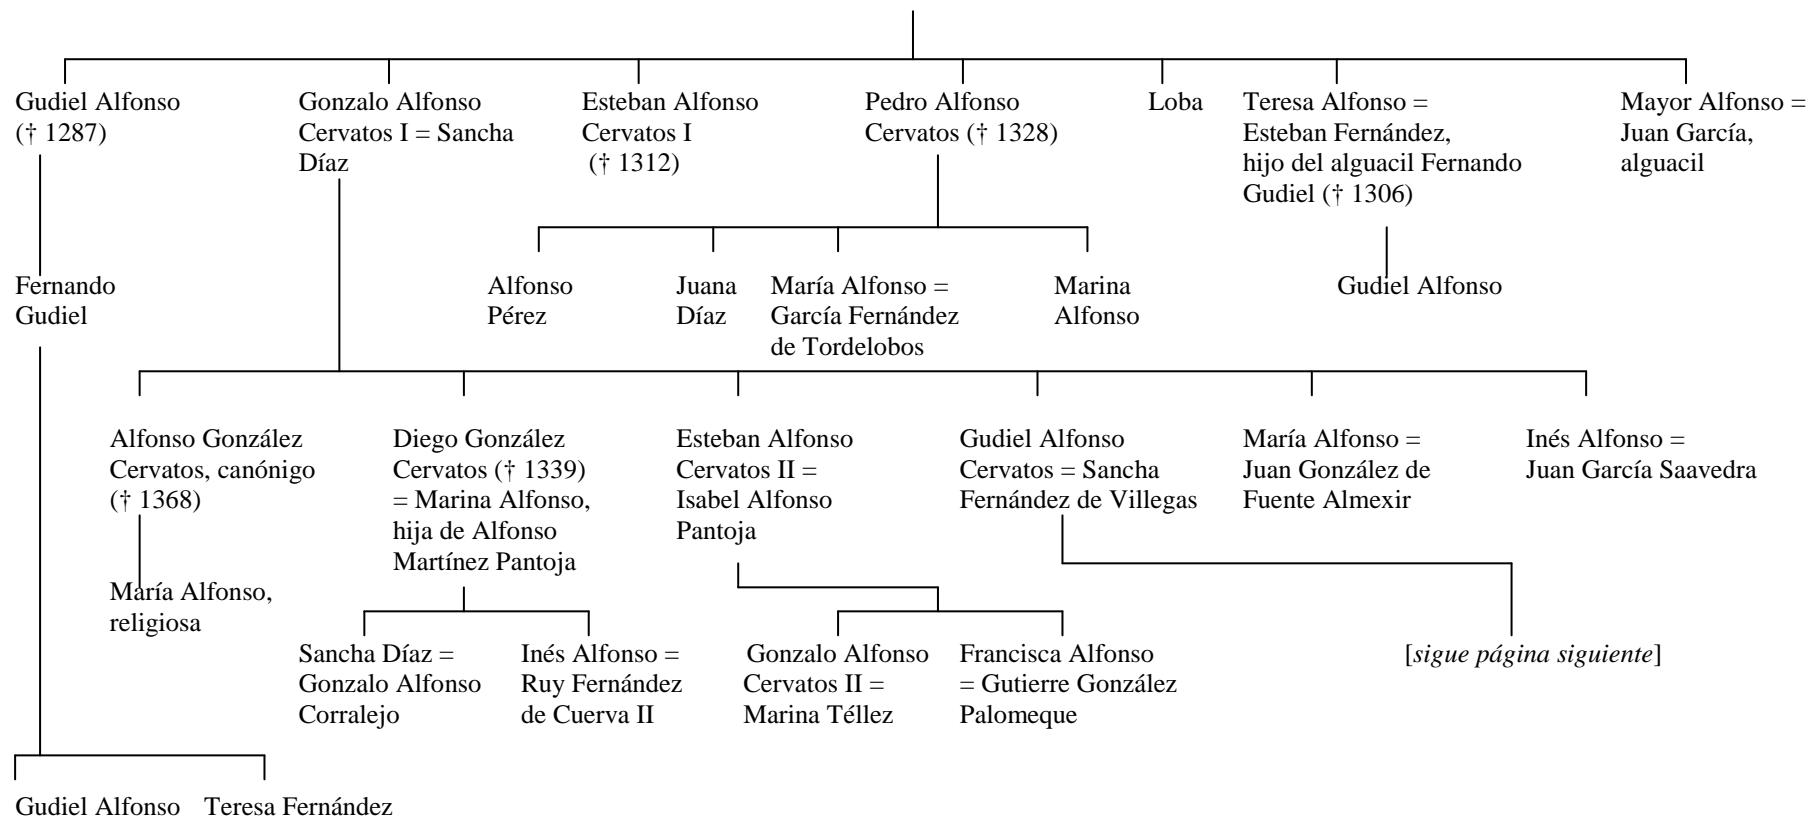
Gudiel Alfonso († 1287)

Gonzalo Alfonso Cervatos I = Sancha Díaz

Esteban Alfonso Cervatos I († 1312)

Pedro Alfonso Cervatos († 1328)

Loba

Teresa Alfonso = Esteban Fernández, hijo del alguacil Fernando Gudiel († 1306)

Mayor Alfonso = Juan García, alguacil

Fernando Gudiel

Alfonso Pérez

Juana Díaz

María Alfonso = García Fernández de Tordelobos

Marina Alfonso

Gudiel Alfonso

Alfonso González Cervatos, canónigo († 1368)

Diego González Cervatos († 1339) = Marina Alfonso, hija de Alfonso Martínez Pantoja

Esteban Alfonso Cervatos II = Isabel Alfonso Pantoja

Gudiel Alfonso Cervatos = Sancha Fernández de Villegas

María Alfonso = Juan González de Fuente Almexir

Inés Alfonso = Juan García Saavedra

María Alfonso, religiosa

Sancha Díaz = Gonzalo Alfonso Corralejo

Inés Alfonso = Ruy Fernández de Cuerva II

Gonzalo Alfonso Cervatos II = Marina Téllez

Francisca Alfonso = Gutierre González Palomeque

[*sigue página siguiente*]

Gudiel Alfonso

Teresa Fernández